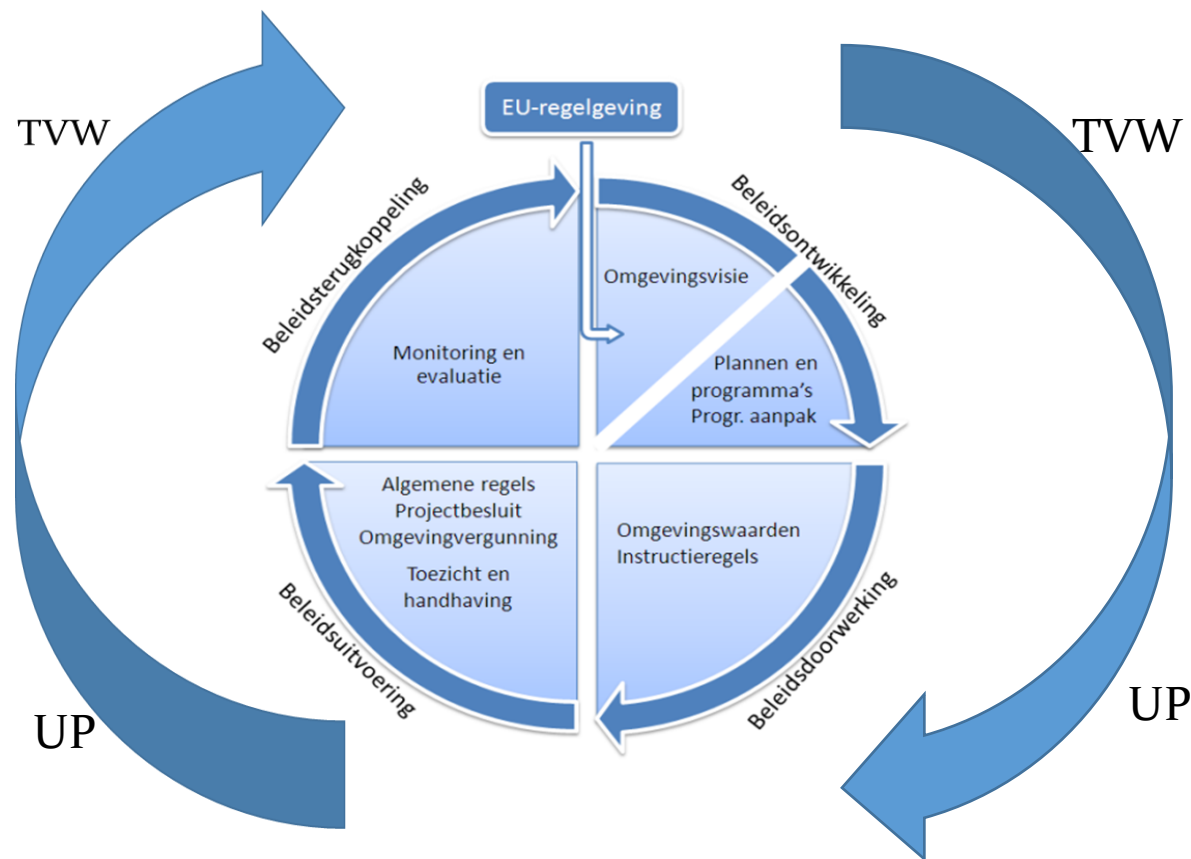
TVW

EU-regelgeving

TVW

Beleidsterugkoppeling

Beleidsontwikkeling

Omgevingsvisie

Monitoring en evaluatie

Plannen en programma's Progr. aanpak

Algemene regels
Projectbesluit
Omgevingvergunning
Toezicht en handhaving

Omgevingswaarden
Instructieregels

Beleidsuitvoering

Beleidsdoorwerking

UP

UP